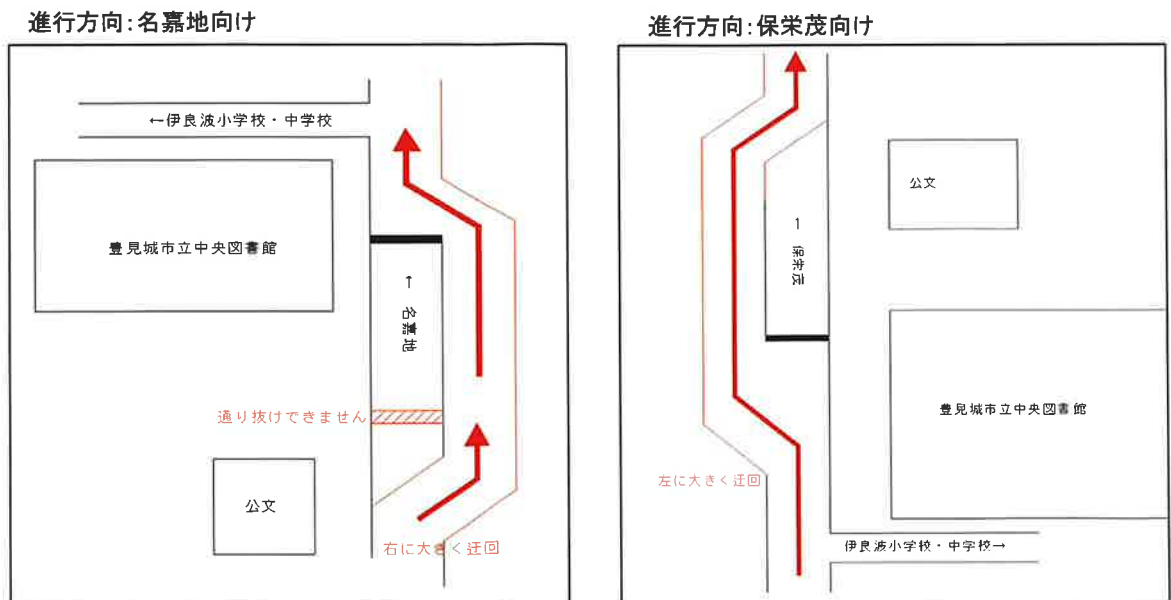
進行方向:名嘉地向け

←伊良波小学校・中学校

豊見城市立中央図書館

← 名嘉地

通り抜けできません

公文

右に大きく迂回

進行方向:保栄茂向け

公文

↑ 保栄茂

豊見城市立中央図書館

左に大きく迂回

伊良波小学校・中学校→